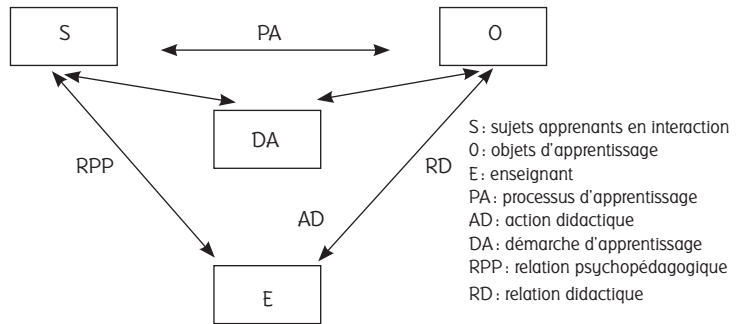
S

PA

O

DA

RPP

RD

AD

E

S : sujets apprenants en interaction
O : objets d'apprentissage
E : enseignant
PA : processus d'apprentissage
AD : action didactique
DA : démarche d'apprentissage
RPP : relation psychopédagogique
RD : relation didactique